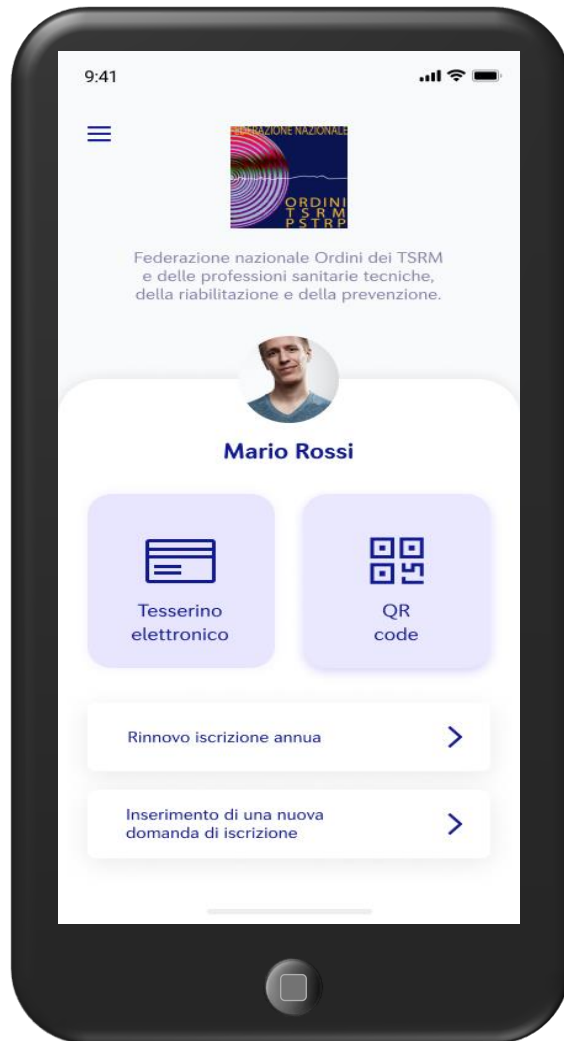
9:41

FEDERAZIONE NAZIONALE
ORDINI
TSRM
PSTRP

Federazione nazionale Ordini dei TSRM e delle professioni sanitarie tecniche, della riabilitazione e della prevenzione.

Mario Rossi

Tesserino elettronico

QR code

Rinnovo iscrizione annua

Inserimento di una nuova domanda di iscrizione